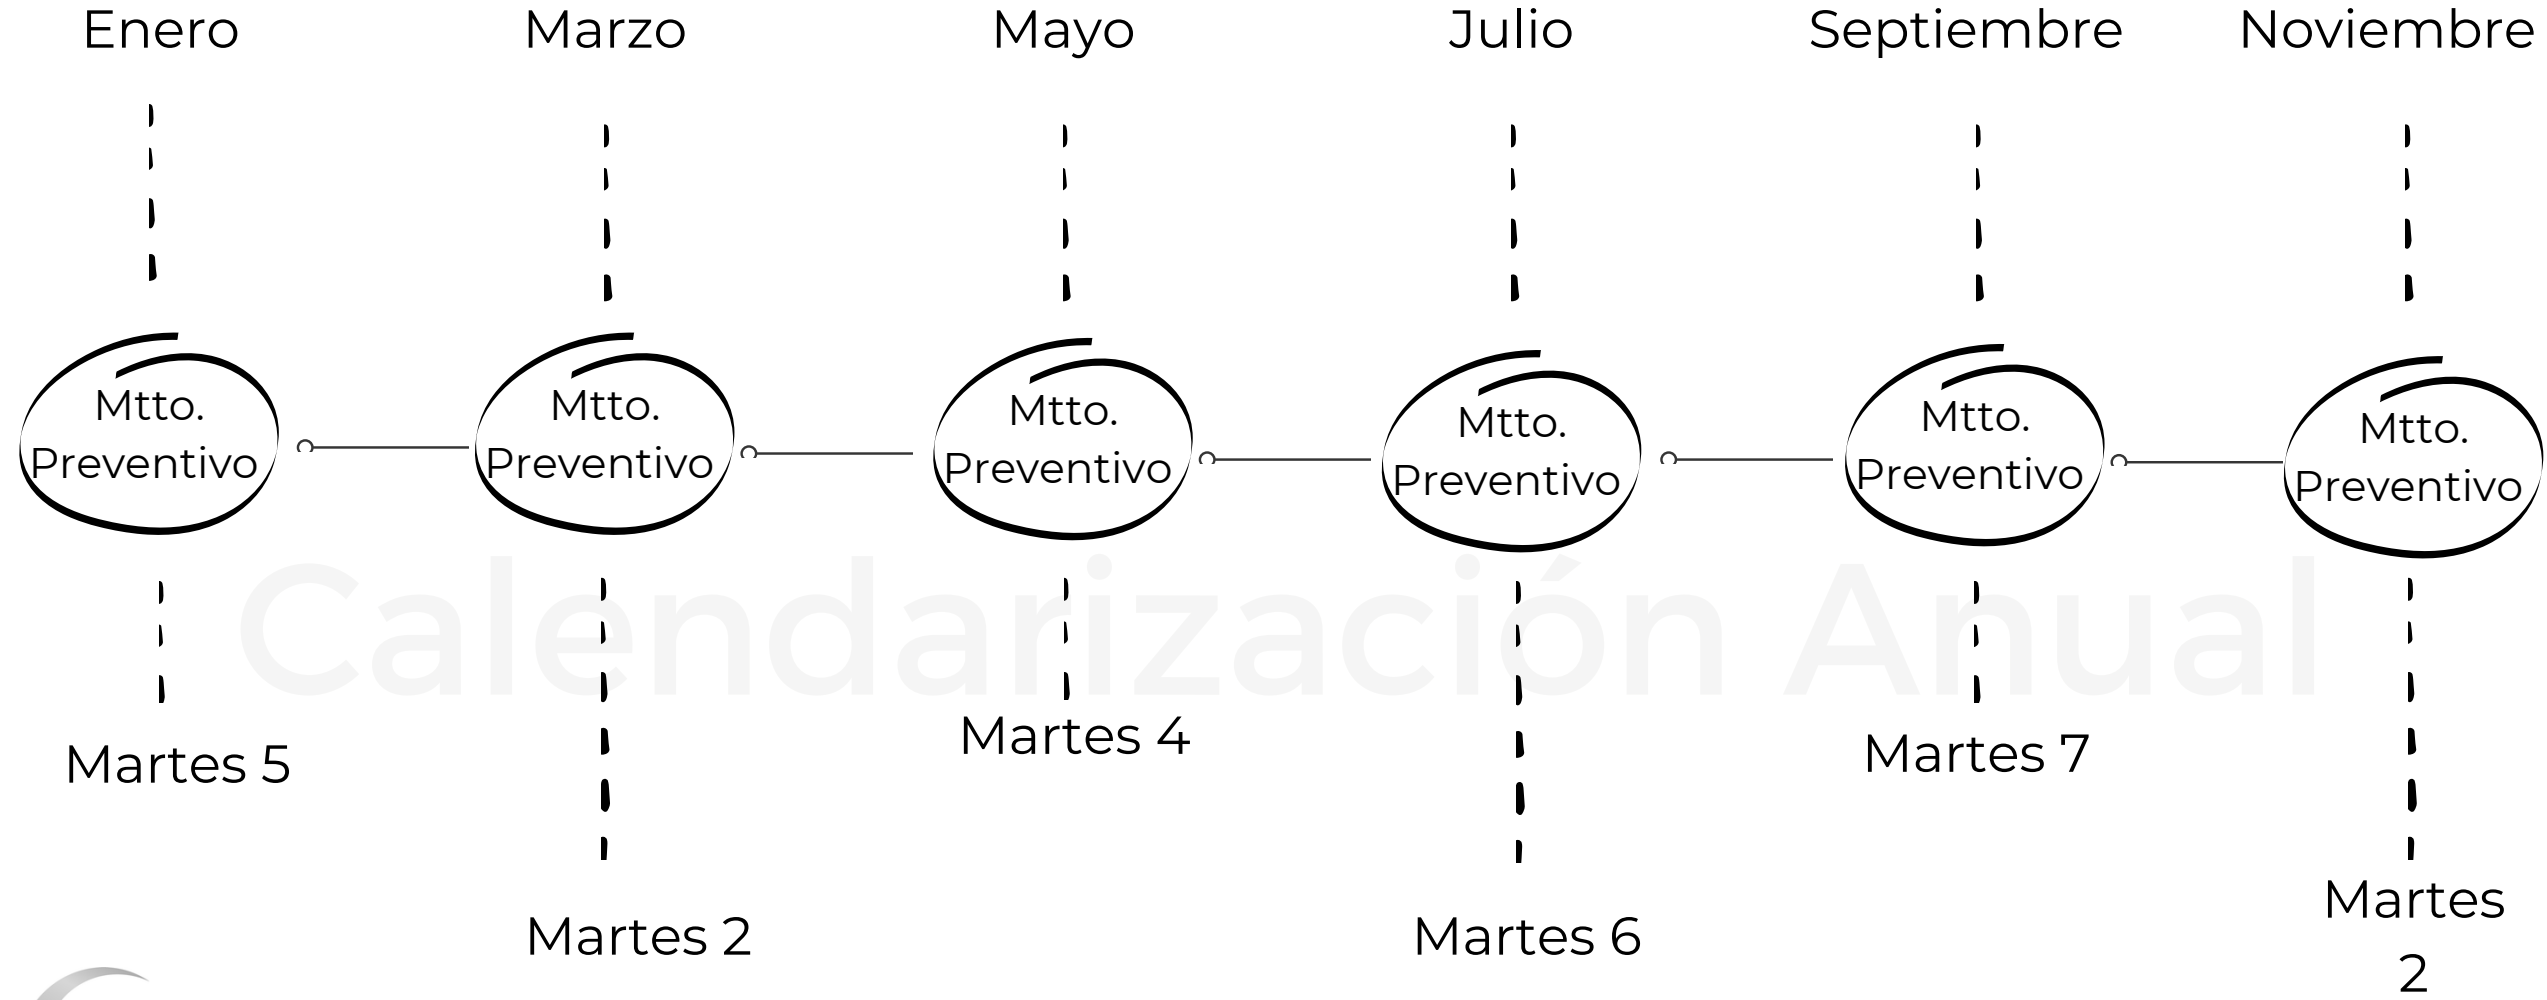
Enero

Marzo

Mayo

Julio

Septiembre

Noviembre

Mtto. Preventivo

Mtto. Preventivo

Mtto. Preventivo

Mtto. Preventivo

Mtto. Preventivo

Mtto. Preventivo

Calendarización Anual

Martes 5

Martes 4

Martes 7

Martes 2

Martes 6

Martes 2